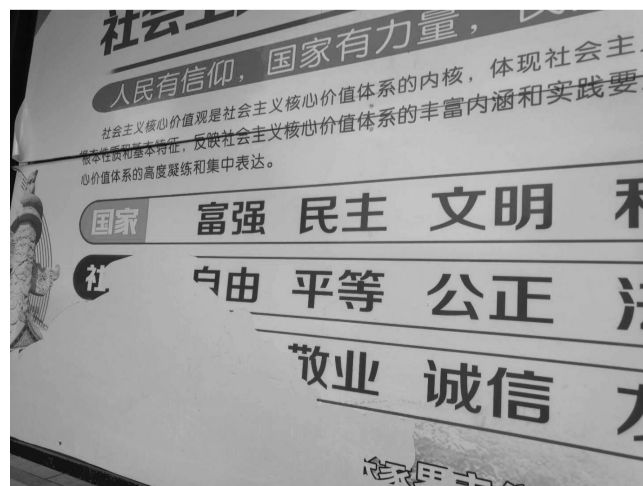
社会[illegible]

人民有信仰，国家有力量，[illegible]

社会主义核心价值观是社会主义核心价值体系的内核，体现社会主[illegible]根本性质和基本特征，反映社会主义核心价值体系的丰富内涵和实践要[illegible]心价值体系的高度凝练和集中表达。

国家　富强　民主　文明　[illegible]

社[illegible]　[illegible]由　平等　公正　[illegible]

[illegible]敬业　诚信　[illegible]

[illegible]